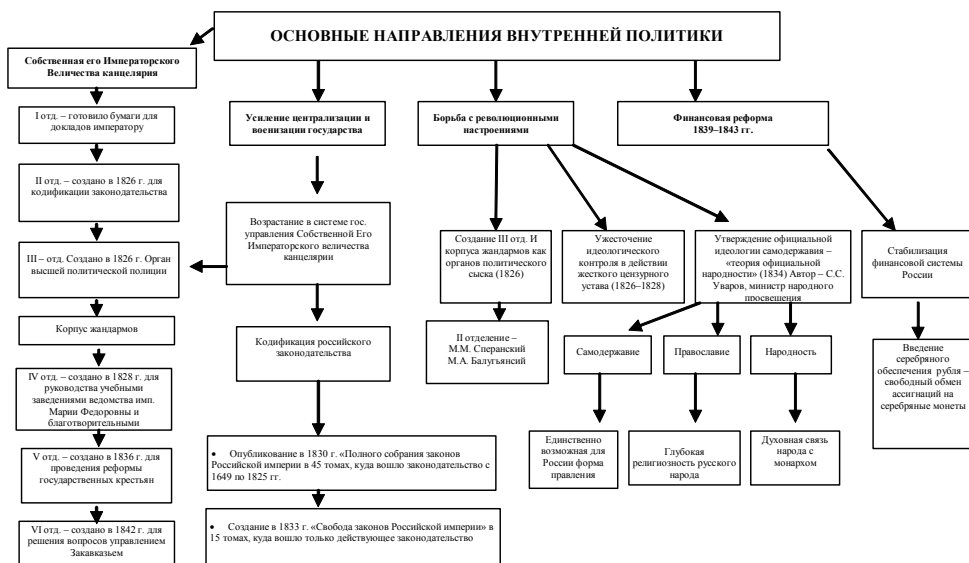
ОСНОВНЫЕ НАПРАВЛЕНИЯ ВНУТРЕННЕЙ ПОЛИТИКИ

Собственная его Императорского Величества канцелярия

I отд. – готовило бумаги для докладов императору

II отд. – создано в 1826 г. для кодификации законодательства

III – отд. Создано в 1826 г. Орган высшей политической полиции

Корпус жандармов

IV отд. – создано в 1828 г. для руководства учебными заведениями ведомства имп. Марии Федоровны и благотворительными

V отд. – создано в 1836 г. для проведения реформы государственных крестьян

VI отд. – создано в 1842 г. для решения вопросов управлением Закавказьем

Усиление централизации и военизации государства

Возрастание в системе гос. управления Собственной Его Императорского величества канцелярии

Кодификация российского законодательства

• Опубликование в 1830 г. «Полного собрания законов Российской империи в 45 томах, куда вошло законодательство с 1649 по 1825 гг.

• Создание в 1833 г. «Свобода законов Российской империи» в 15 томах, куда вошло только действующее законодательство

Борьба с революционными настроениями

Создание III отд. И корпуса жандармов как органов политического сыска (1826)

II отделение – М.М. Сперанский М.А. Балугъянсий

Ужесточение идеологического контроля в действии жесткого цензурного устава (1826–1828)

Утверждение официальной идеологии самодержавия – «теория официальной народности» (1834) Автор – С.С. Уваров, министр народного просвещения

Самодержавие

Единственно возможная для России форма правления

Православие

Глубокая религиозность русского народа

Народность

Духовная связь народа с монархом

Финансовая реформа 1839–1843 гг.

Стабилизация финансовой системы России

Введение серебряного обеспечения рубля – свободный обмен ассигнаций на серебряные монеты